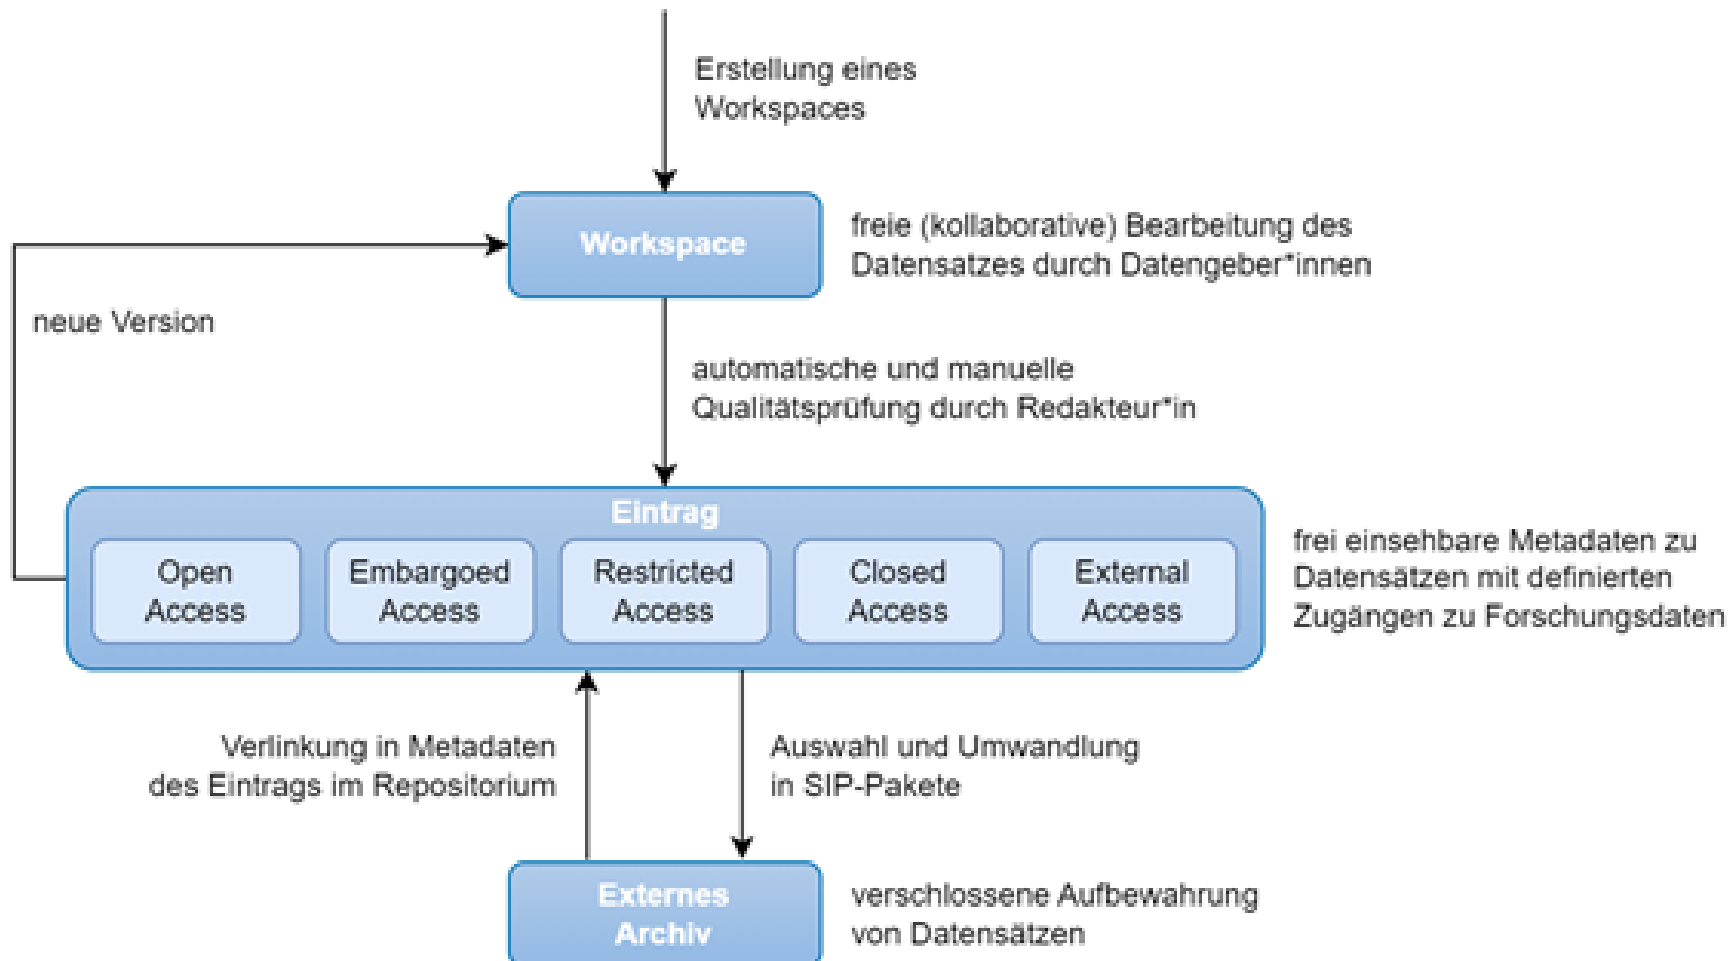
Erstellung eines Workspaces

Workspace

freie (kollaborative) Bearbeitung des Datensatzes durch Datengeber*innen

neue Version

automatische und manuelle Qualitätsprüfung durch Redakteur*in

Eintrag

Open Access

Embargoed Access

Restricted Access

Closed Access

External Access

frei einsehbare Metadaten zu Datensätzen mit definierten Zugängen zu Forschungsdaten

Verlinkung in Metadaten des Eintrags im Repositorium

Auswahl und Umwandlung in SIP-Pakete

Externes Archiv

verschlossene Aufbewahrung von Datensätzen